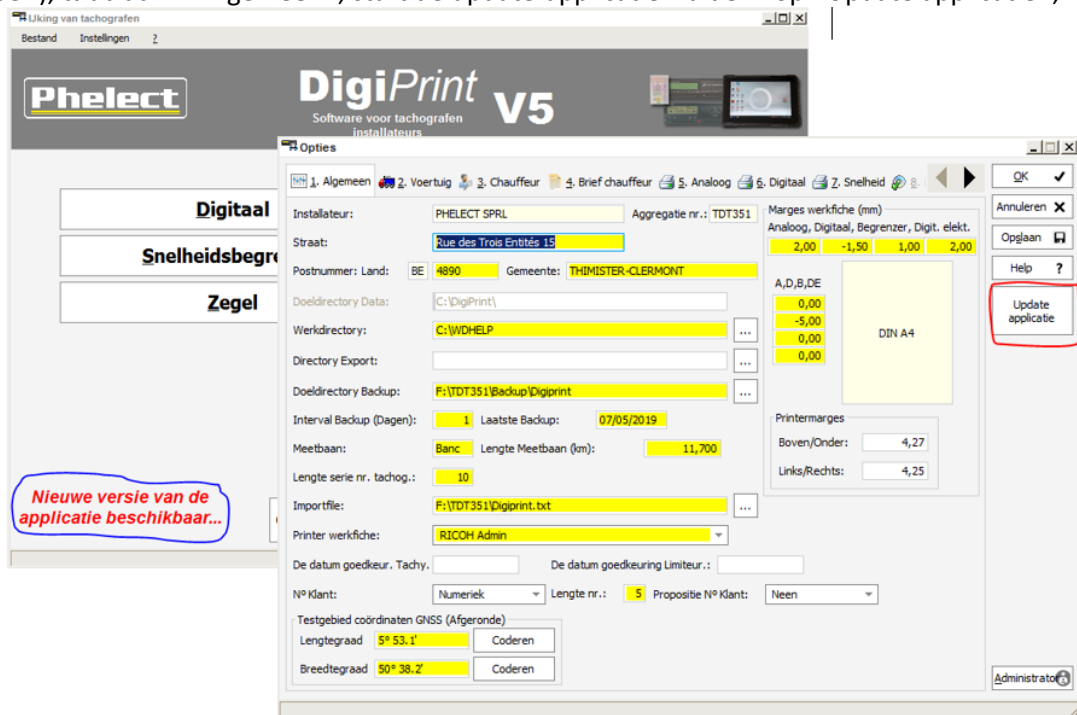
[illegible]

IJking van tachografen

Bestand Instellingen ?

Phelect

DigiPrint V5

Software voor tachografen installateurs

Digitaal

Snelheidsbegre

Zegel

Nieuwe versie van de applicatie beschikbaar...

Opties

1. Algemeen 2. Voertuig 3. Chauffeur 4. Brief chauffeur 5. Analoog 6. Digitaal 7. Snelheid 8.

Installateur: PHELECT SPRL Aggregatie nr.: TDT351

Straat: Rue des Trois Entités 15

Postnummer: Land: BE 4890 Gemeente: THIMISTER-CLERMONT

Doeldirectory Data: C:\DigiPrint\

Werkdirectory: C:\WDHELP ...

Directory Export: ...

Doeldirectory Backup: F:\TDT351\Backup\Digiprint ...

Interval Backup (Dagen): 1 Laatste Backup: 07/05/2019

Meetbaan: Banc Lengte Meetbaan (km): 11,700

Lengte serie nr. tachog.: 10

Importfile: F:\TDT351\Digiprint.txt ...

Printer werkfiche: RICOH Admin

De datum goedkeur. Tachy. De datum goedkeuring Limiteur.:

Nº Klant: Numeriek Lengte nr.: 5 Propositie Nº Klant: Neen

Testgebied coördinaten GNSS (Afgeronde)

Lengtegraad 5° 53.1' Coderen

Breedtegraad 50° 38.2' Coderen

Marges werkfiche (mm)

Analoog, Digitaal, Begrenzer, Digit. elekt.

2,00 -1,50 1,00 2,00

A,D,B,DE

0,00

-5,00

0,00

0,00

DIN A4

Printermarges

Boven/Onder: 4,27

Links/Rechts: 4,25

OK

Annuleren

Opslaan

Help ?

Update applicatie

Administrator